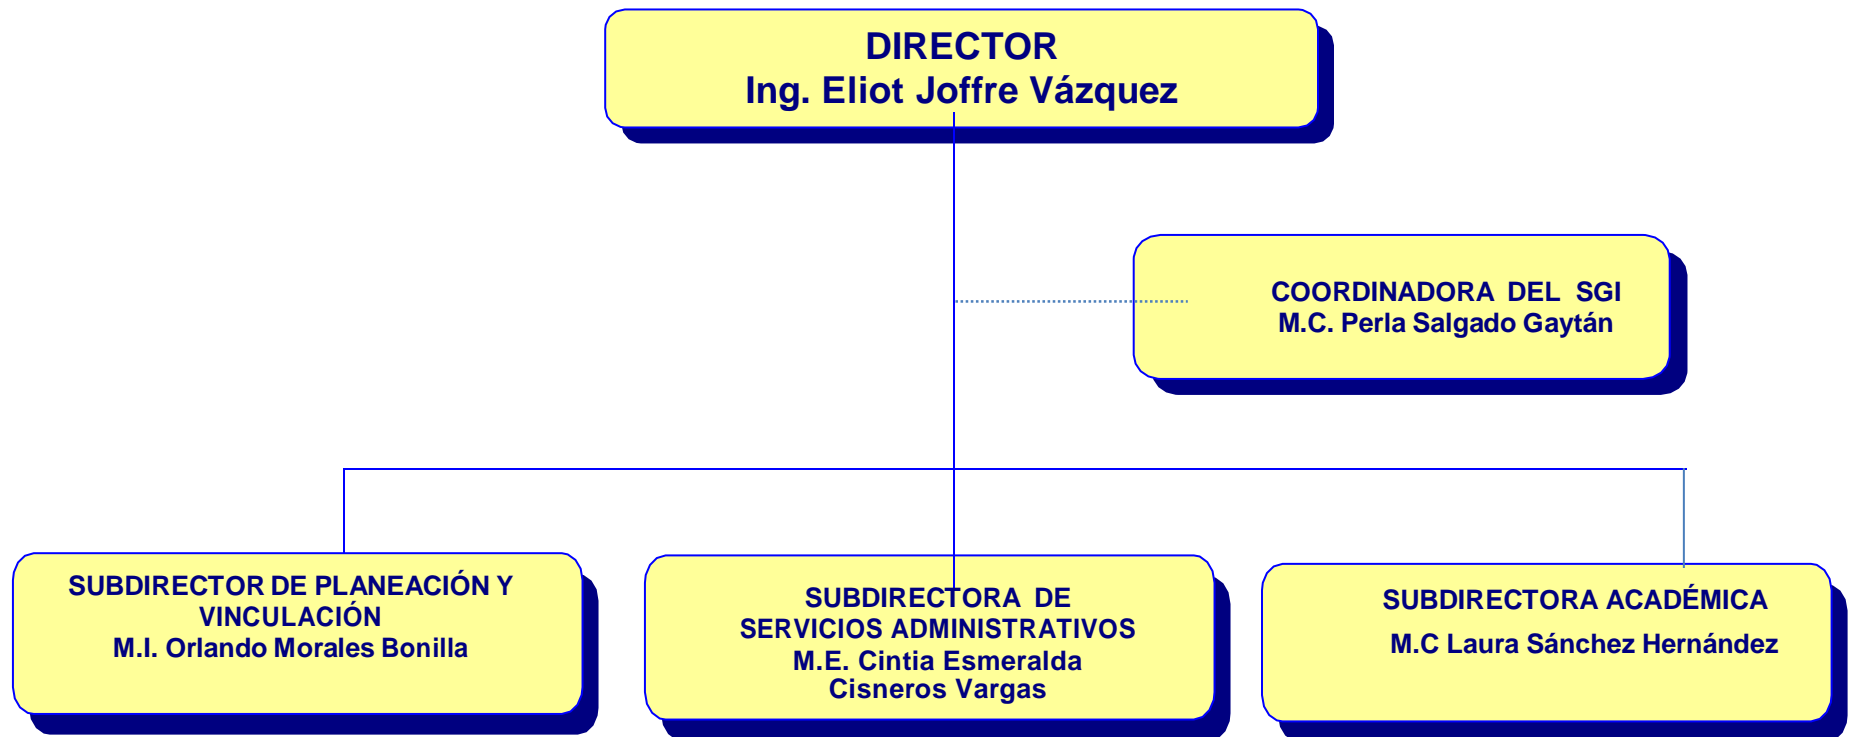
DIRECTOR
Ing. Eliot Joffre Vázquez

COORDINADORA DEL SGI
M.C. Perla Salgado Gaytán

SUBDIRECTOR DE PLANEACIÓN Y VINCULACIÓN
M.I. Orlando Morales Bonilla

SUBDIRECTORA DE SERVICIOS ADMINISTRATIVOS
M.E. Cintia Esmeralda Cisneros Vargas

SUBDIRECTORA ACADÉMICA
M.C Laura Sánchez Hernández